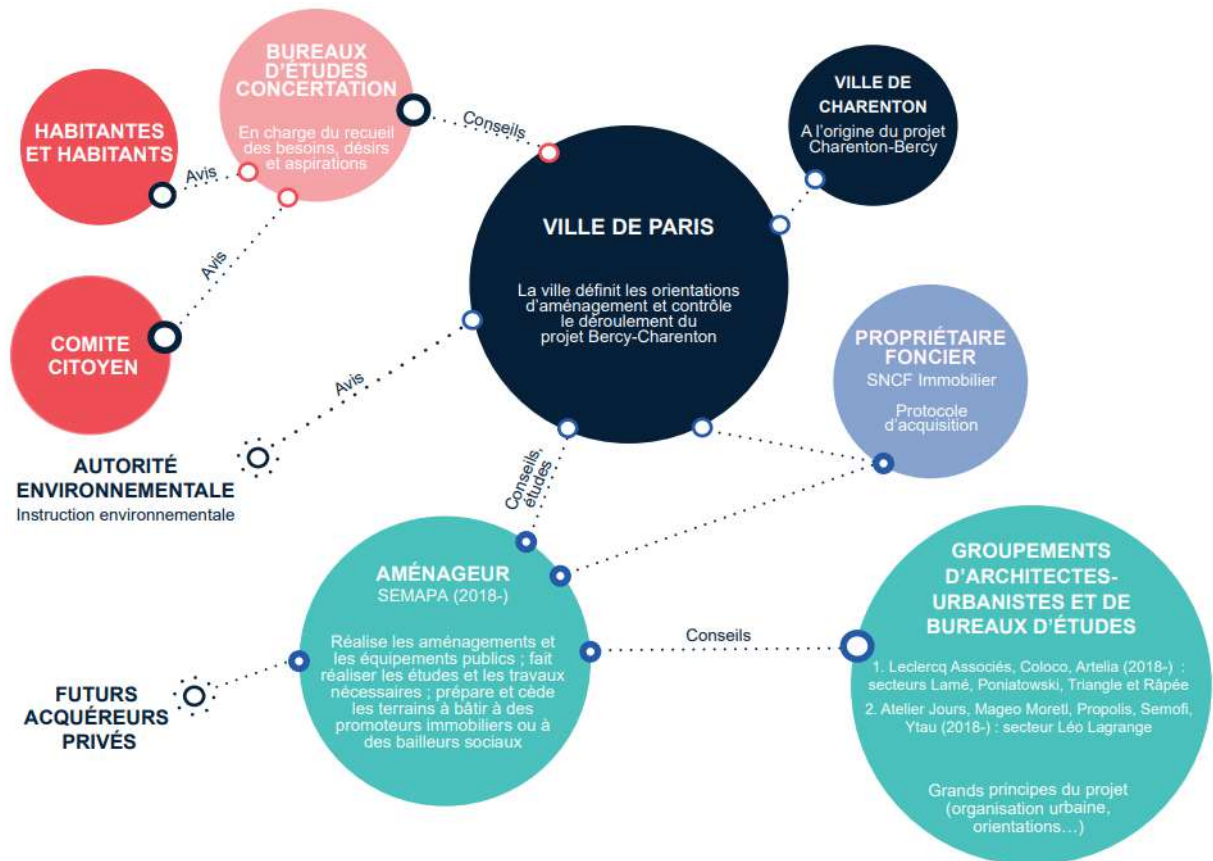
HABITANTES ET HABITANTS

BUREAUX D'ÉTUDES CONCERTATION

En charge du recueil des besoins, désirs et aspirations

Avis

Conseils

VILLE DE CHARENTON

A l'origine du projet Charenton-Bercy

Avis

COMITE CITOYEN

VILLE DE PARIS

La ville définit les orientations d'aménagement et contrôle le déroulement du projet Bercy-Charenton

PROPRIÉTAIRE FONCIER

SNCF Immobilier

Protocole d'acquisition

Avis

AUTORITÉ ENVIRONNEMENTALE

Instruction environnementale

Conseils, études

AMÉNAGEUR

SEMAPA (2018-)

Réalise les aménagements et les équipements publics ; fait réaliser les études et les travaux nécessaires ; prépare et cède les terrains à bâtir à des promoteurs immobiliers ou à des bailleurs sociaux

Conseils

GROUPEMENTS D'ARCHITECTES-URBANISTES ET DE BUREAUX D'ÉTUDES

1. Leclercq Associés, Coloco, Artelia (2018-) : secteurs Lamé, Poniatowski, Triangle et Râpée

2. Atelier Jours, Mageo Moretl, Propolis, Semofi, Ytau (2018-) : secteur Léo Lagrange

Grands principes du projet (organisation urbaine, orientations…)

FUTURS ACQUÉREURS PRIVÉS